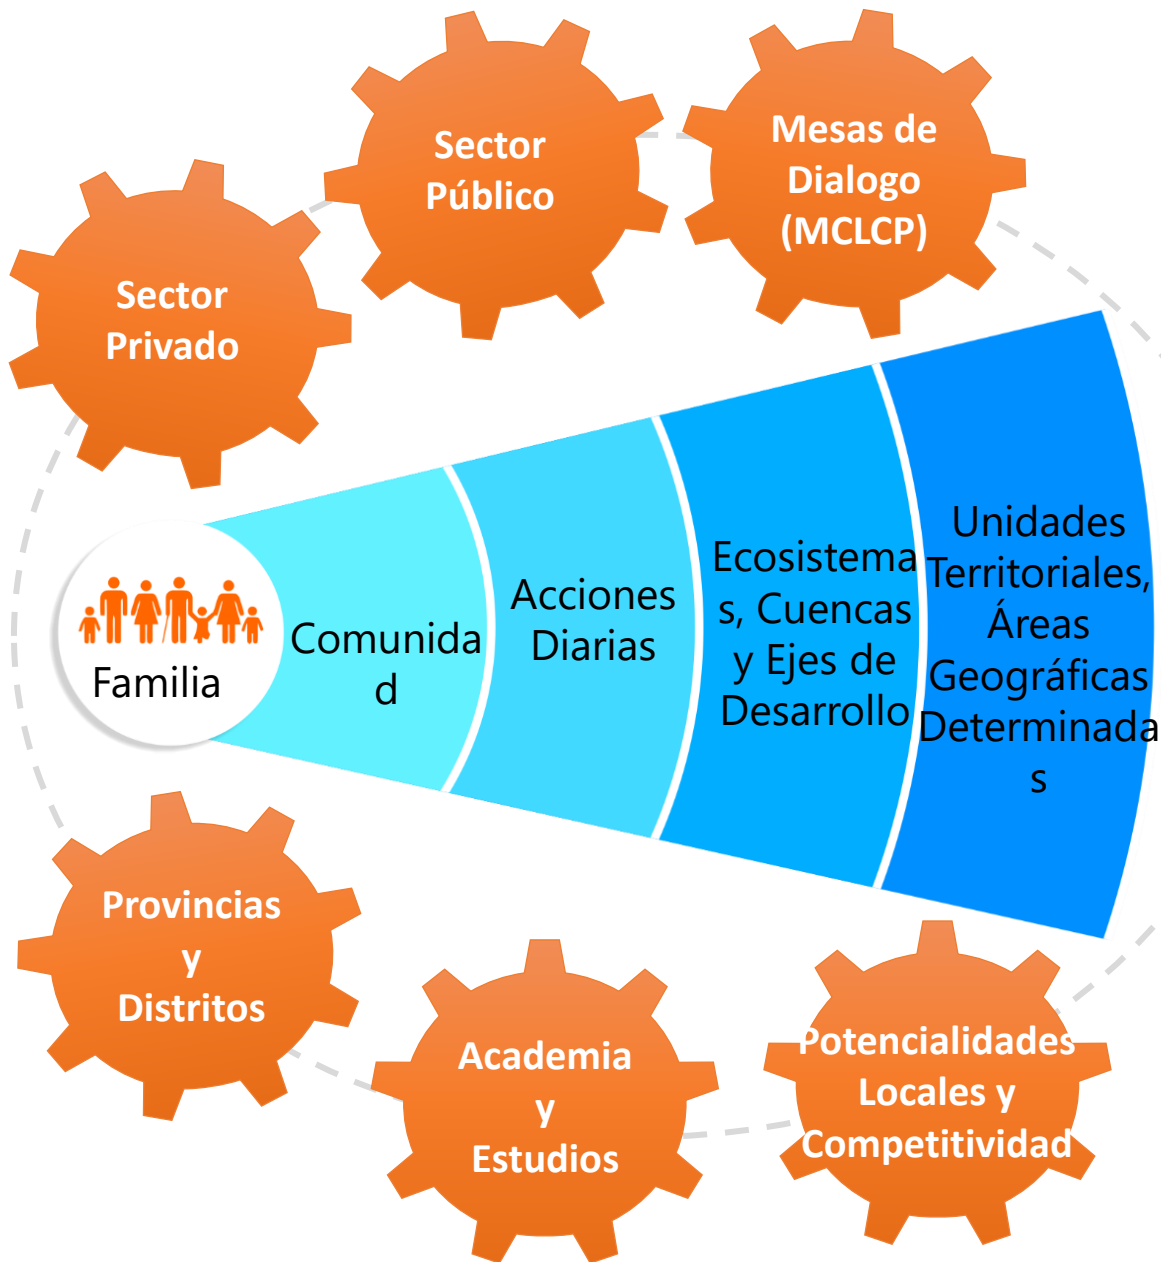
Sector Público

Mesas de Dialogo (MCLCP)

Sector Privado

Familia

Comunidad

Acciones Diarias

Ecosistemas, Cuencas y Ejes de Desarrollo

Unidades Territoriales, Áreas Geográficas Determinadas

Provincias y Distritos

Academia y Estudios

Potencialidades Locales y Competitividad